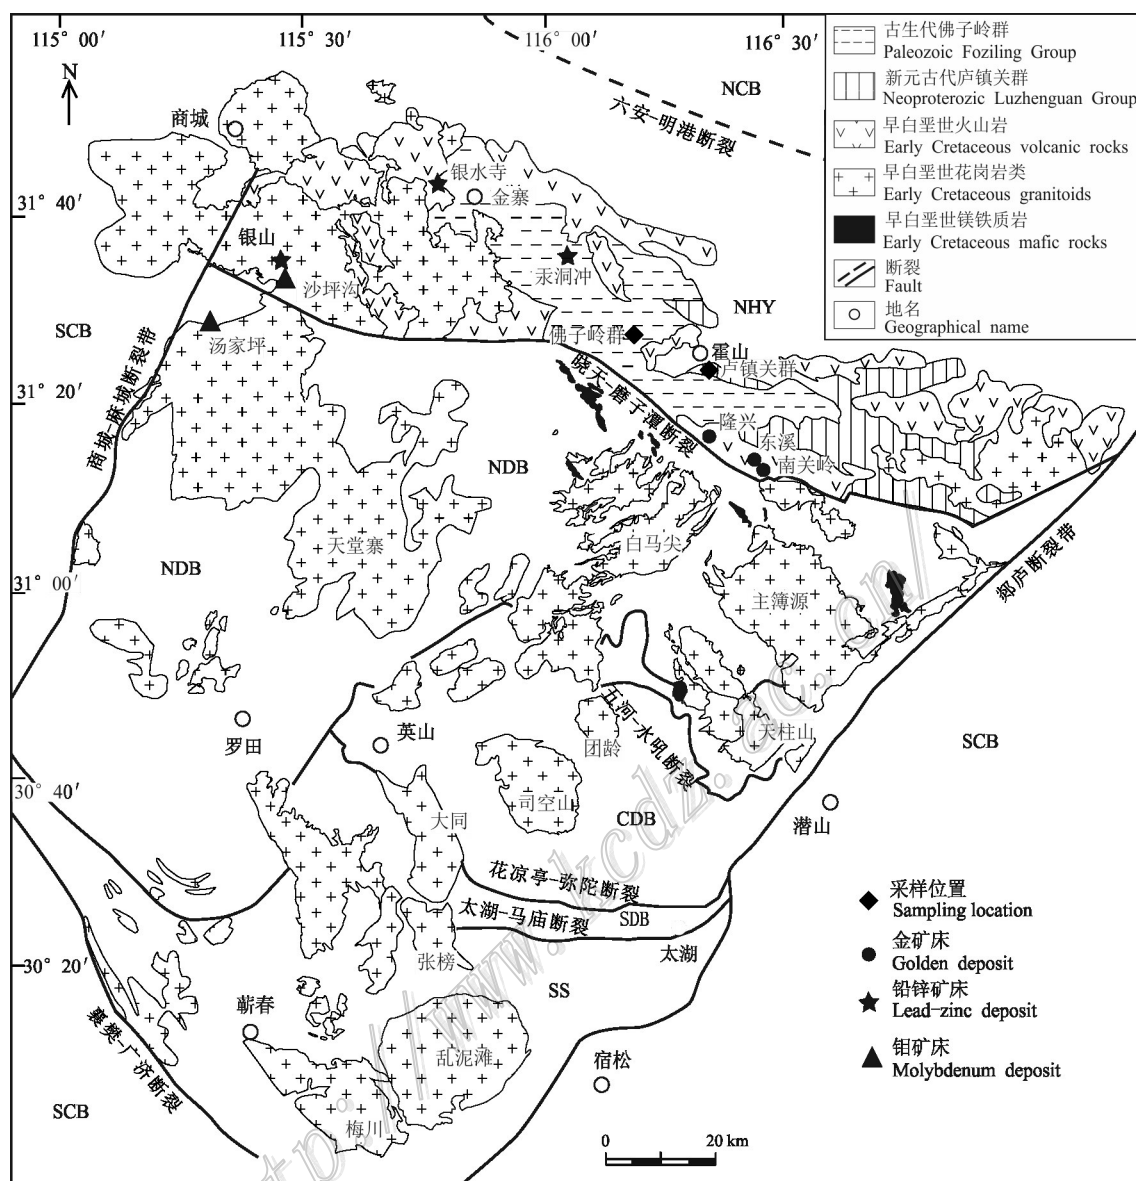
115° 00′
115° 30′
116° 00′
116° 30′

古生代佛子岭群
Paleozoic Foziling Group
新元古代庐镇关群
Neoproterozic Luzhenguan Group
早白垩世火山岩
Early Cretaceous volcanic rocks
早白垩世花岗岩类
Early Cretaceous granitoids
早白垩世镁铁质岩
Early Cretaceous mafic rocks
断裂
Fault
地名
Geographical name

N
NCB
六安-明港断裂
商城
银水寺
金寨
31° 40′
银山
沙坪沟
汞洞冲
NHY
SCB
汤家坪
佛子岭群
霍山
庐镇关群
晓天-磨子潭断裂
31° 20′
商城-麻城断裂带
隆兴
东溪
南关岭
NDB
天堂寨
白马尖
郯庐断裂带
31° 00′
NDB
主簿源
五河-水吼断裂
英山
罗田
团龄
天柱山
SCB
30° 40′
司空山
大同
CDB
潜山
花凉亭-弥陀断裂
太湖-马庙断裂
SDB
30° 20′
张榜
太湖
SS
蕲春
乱泥滩
襄樊-广济断裂
宿松
SCB
梅川
0
20 km

采样位置
Sampling location
金矿床
Golden deposit
铅锌矿床
Lead-zinc deposit
钼矿床
Molybdenum deposit

http://www.kcdz.ac.cn/